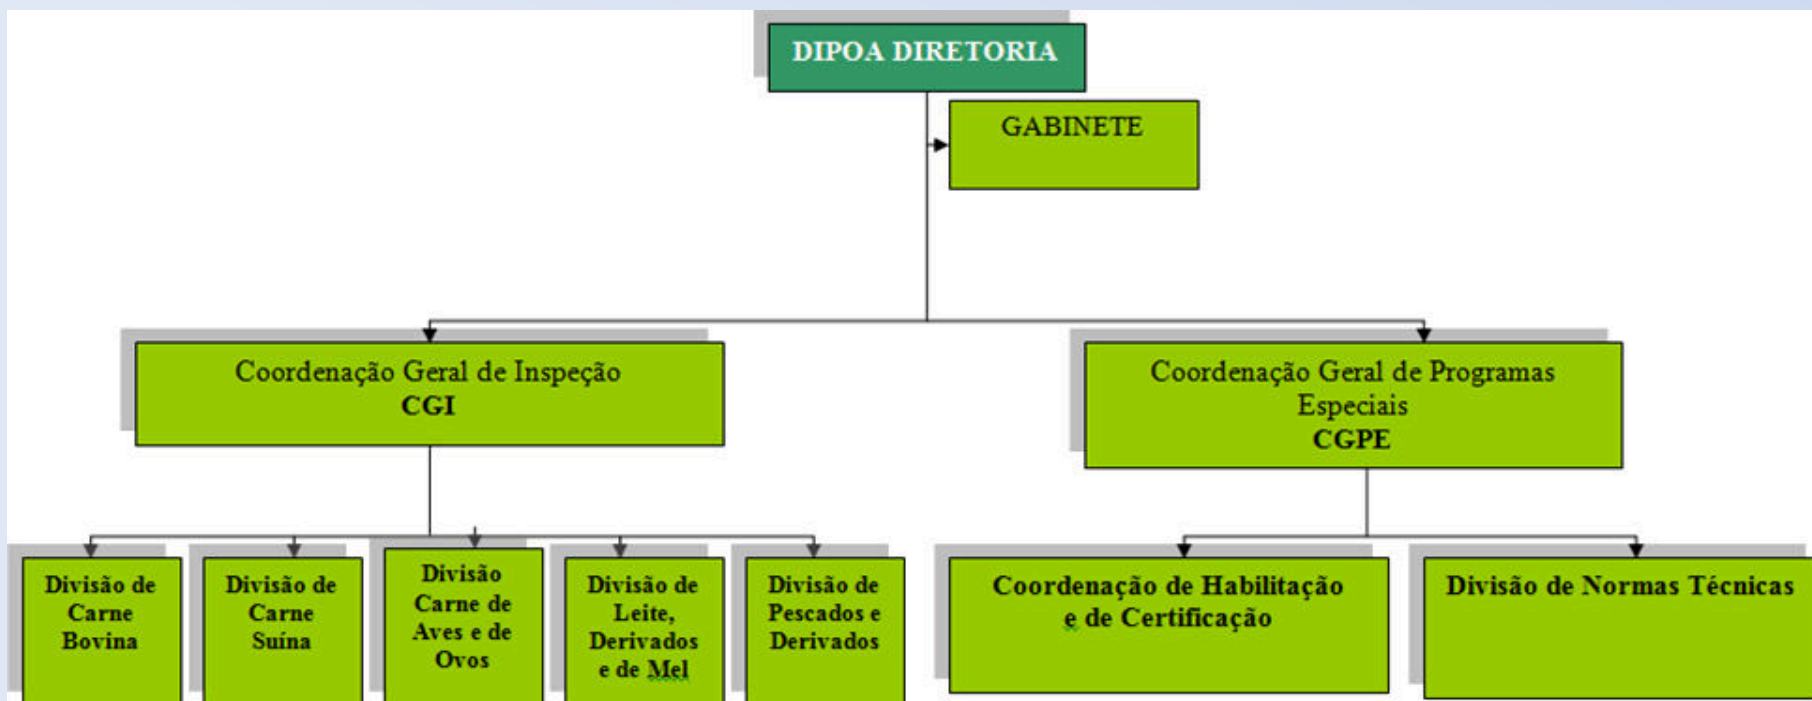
DIPOA DIRETORIA

GABINETE

Coordenação Geral de Inspeção
CGI

Coordenação Geral de Programas Especiais
CGPE

Divisão de Carne Bovina

Divisão de Carne Suína

Divisão Carne de Aves e de Ovos

Divisão de Leite, Derivados e de Mel

Divisão de Pescados e Derivados

Coordenação de Habilitação e de Certificação

Divisão de Normas Técnicas